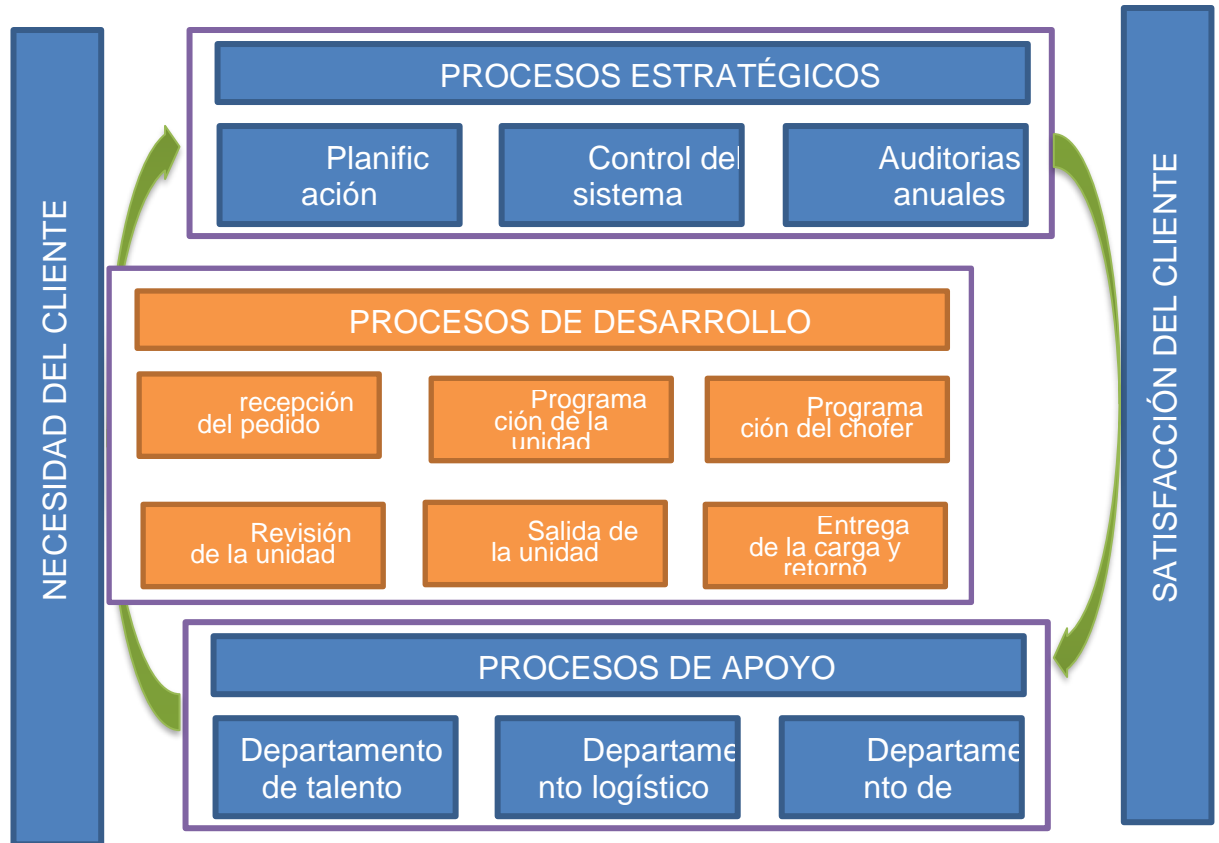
NECESIDAD DEL CLIENTE

PROCESOS ESTRATÉGICOS

Planificación

Control del sistema

Auditorias anuales

PROCESOS DE DESARROLLO

recepción del pedido

Programación de la unidad

Programación del chofer

Revisión de la unidad

Salida de la unidad

Entrega de la carga y retorno

PROCESOS DE APOYO

Departamento de talento

Departamento logístico

Departamento de

SATISFACCIÓN DEL CLIENTE